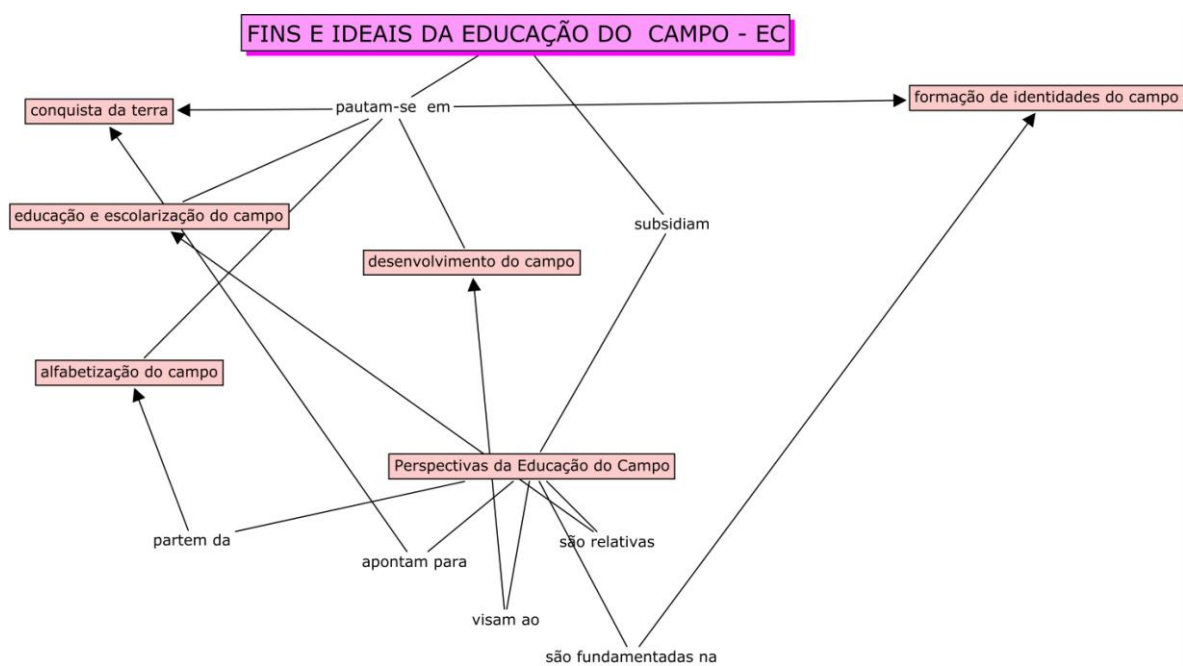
FINS E IDEAIS DA EDUCAÇÃO DO CAMPO - EC

pautam-se em

conquista da terra

formação de identidades do campo

educação e escolarização do campo

subsidiam

desenvolvimento do campo

alfabetização do campo

Perspectivas da Educação do Campo

partem da

apontam para

são relativas

visam ao

são fundamentadas na